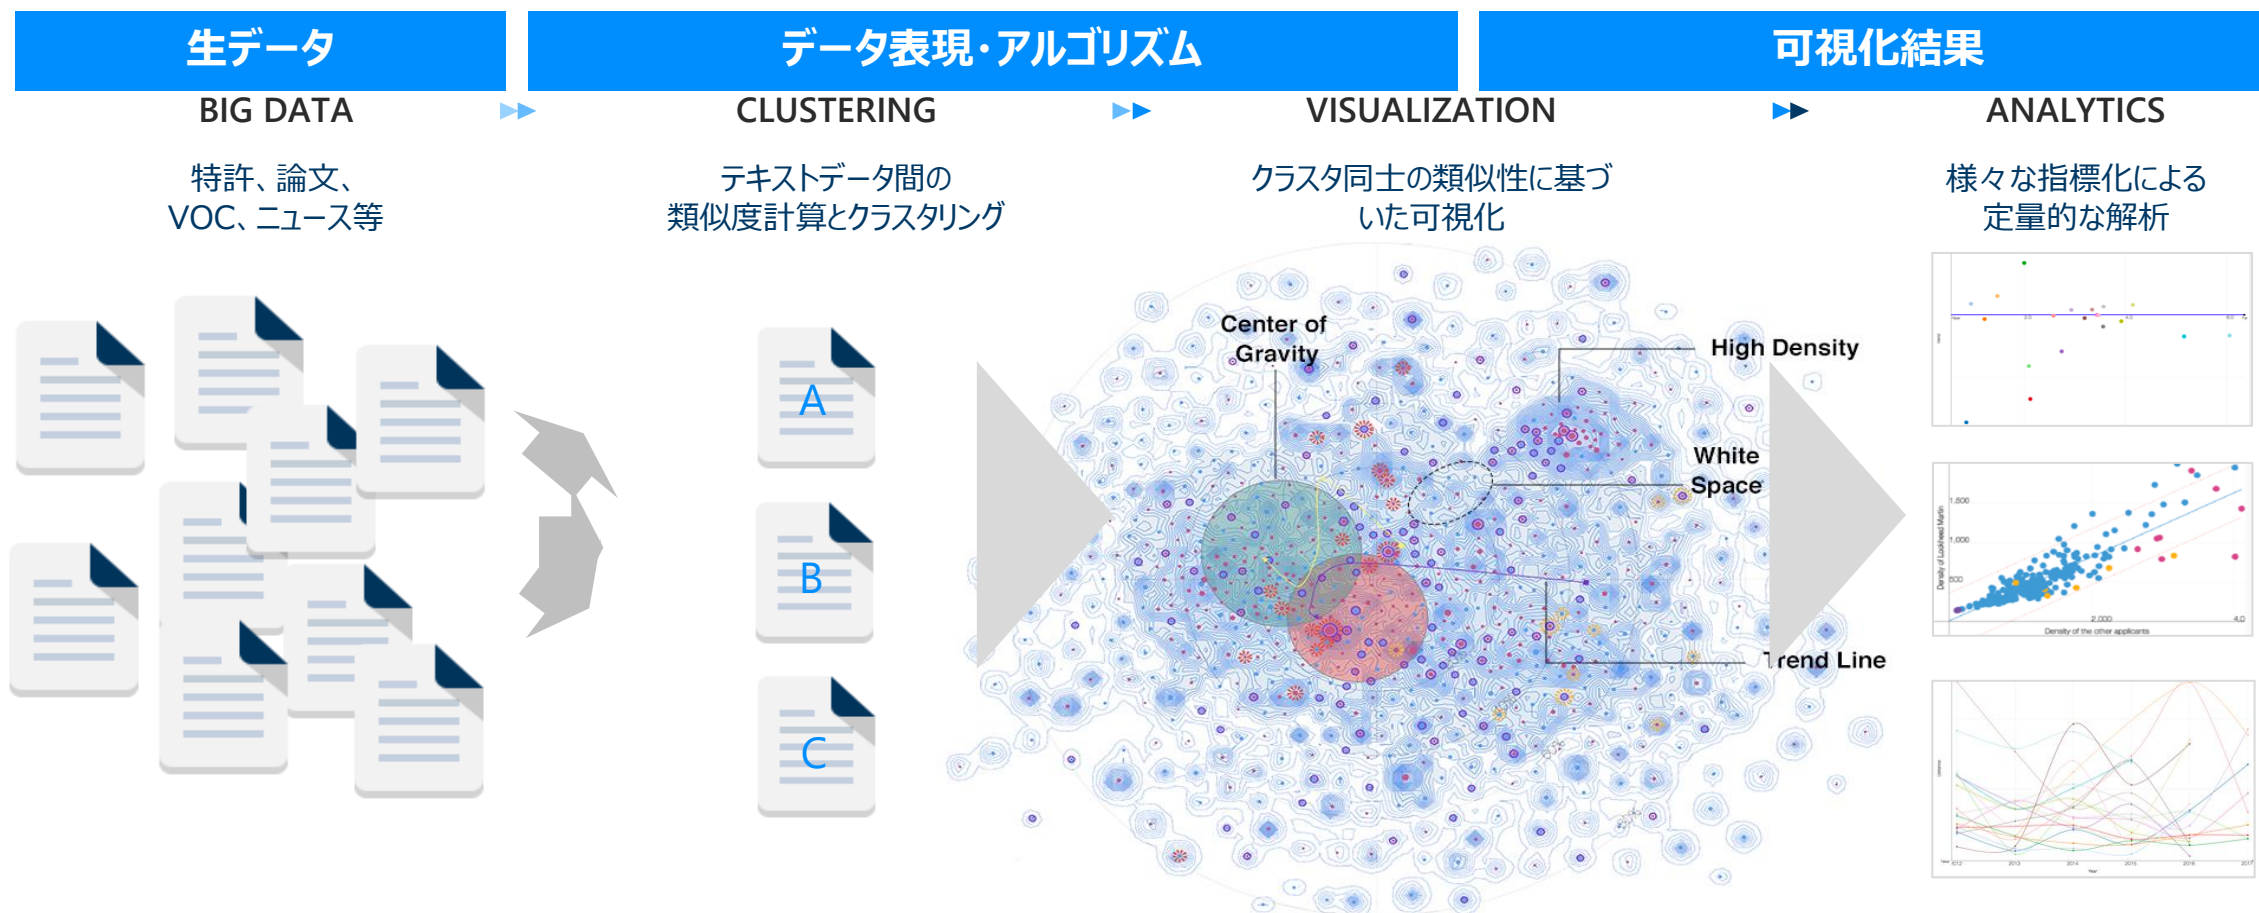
生データ

データ表現・アルゴリズム

可視化結果

BIG DATA

CLUSTERING

VISUALIZATION

ANALYTICS

特許、論文、VOC、ニュース等

テキストデータ間の類似度計算とクラスタリング

クラスタ同士の類似性に基づいた可視化

様々な指標化による定量的な解析

A

B

C

Center of Gravity

High Density

White Space

Trend Line